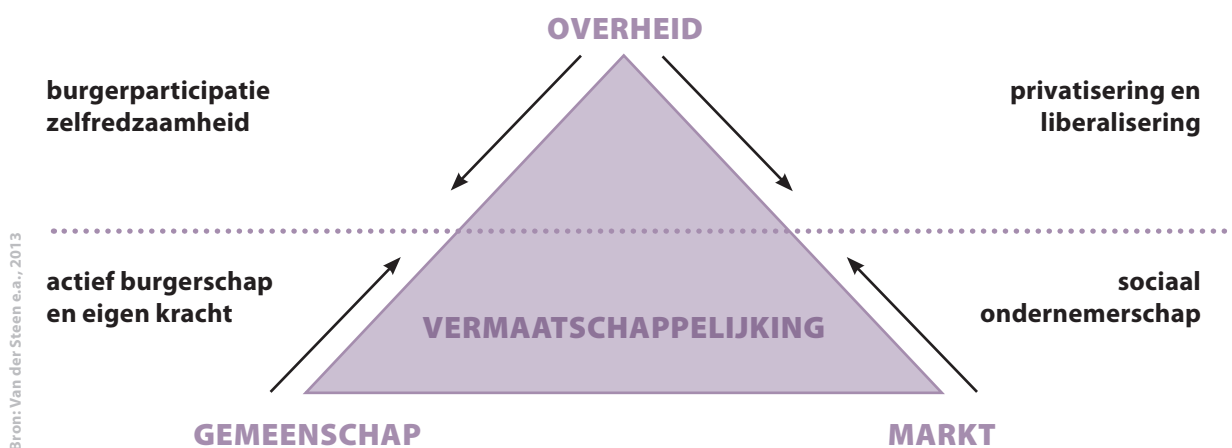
OVERHEID

burgerparticipatie
zelfredzaamheid

privatisering en
liberalisering

actief burgerschap
en eigen kracht

sociaal
ondernemerschap

VERMAATSCHAPPELIJKING

GEMEENSCHAP

MARKT

Bron: Van der Steen e.a., 2013